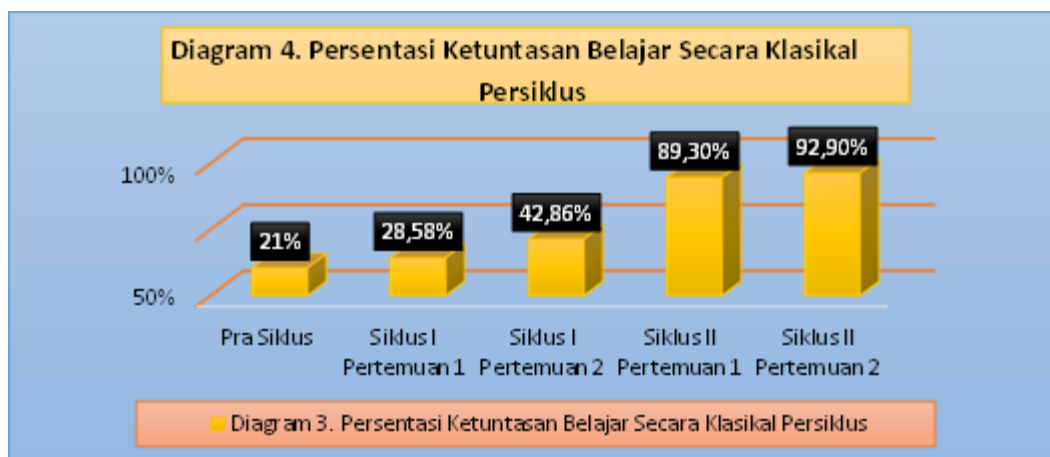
Diagram 4. Persentasi Ketuntasan Belajar Secara Klasikal Persiklus

100%

50%

21%

28,58%

42,86%

89,30%

92,90%

Pra Siklus

Siklus I Pertemuan 1

Siklus I Pertemuan 2

Siklus II Pertemuan 1

Siklus II Pertemuan 2

Diagram 3. Persentasi Ketuntasan Belajar Secara Klasikal Persiklus